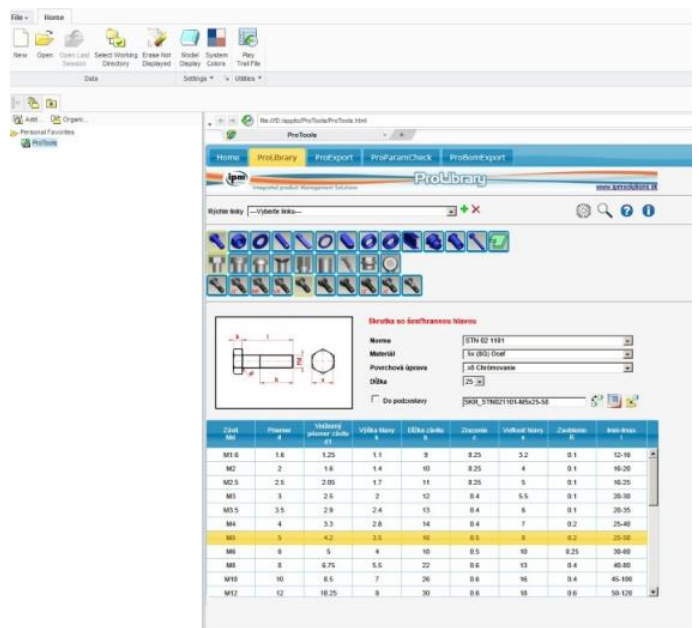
File · Home

New Open Open Last Session Select Working Directory Erase Not Displayed Model Display System Colors Play Trail File

Data Settings Utilities

Add... Organi...
Personal Favorites
ProTools

file:///D:/apps/ProTools/ProTools.html

ProTools

Home ProLibrary ProExport ProParamCheck ProBomExport

ipm Integrated product Management Solutions ProLibrary www.ipmsolutions.sk

Rýchle linky —Vyberte linku—

Skrutka so šesťhrannou hlavou

Norma STN 02 1101
Materiál 5s (8G) Oceľ
Povrchová úprava x6 Chrómovanie
Dĺžka 25

Do podzostavy SKR_STN021101-M5x25-58

| Závit Md | Priemer d | Vnútorný priemer závitu d1 | Výška hlavy k | Dĺžka závitu b | Zrazenie c | Veľkosť hlavy s | Zaoblenie R | limit dĺžok l |
|---|---|---|---|---|---|---|---|---|
| M1.6 | 1.6 | 1.25 | 1.1 | 9 | 0.25 | 3.2 | 0.1 | 12-16 |
| M2 | 2 | 1.6 | 1.4 | 10 | 0.25 | 4 | 0.1 | 16-20 |
| M2.5 | 2.5 | 2.05 | 1.7 | 11 | 0.25 | 5 | 0.1 | 16-25 |
| M3 | 3 | 2.5 | 2 | 12 | 0.4 | 5.5 | 0.1 | 20-30 |
| M3.5 | 3.5 | 2.9 | 2.4 | 13 | 0.4 | 6 | 0.1 | 20-35 |
| M4 | 4 | 3.3 | 2.8 | 14 | 0.4 | 7 | 0.2 | 25-40 |
| M5 | 5 | 4.2 | 3.5 | 16 | 0.5 | 8 | 0.2 | 25-50 |
| M6 | 6 | 5 | 4 | 18 | 0.5 | 10 | 0.25 | 30-60 |
| M8 | 8 | 6.75 | 5.5 | 22 | 0.6 | 13 | 0.4 | 40-80 |
| M10 | 10 | 8.5 | 7 | 26 | 0.6 | 16 | 0.4 | 45-100 |
| M12 | 12 | 10.25 | 8 | 30 | 0.6 | 18 | 0.6 | 50-120 |